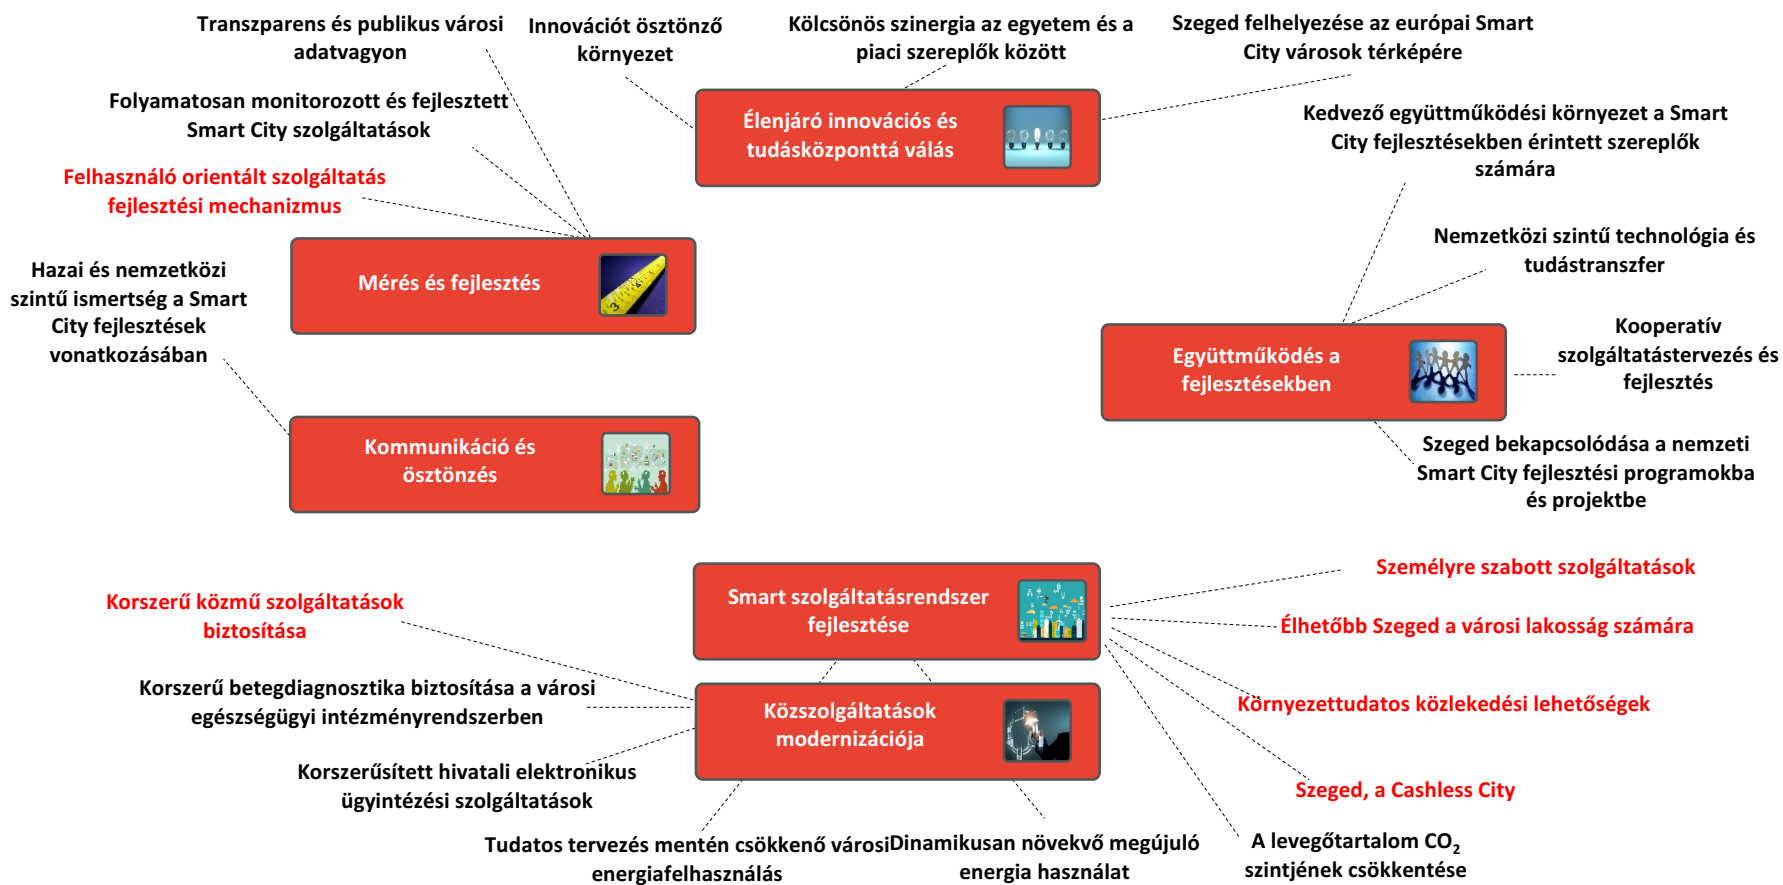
Transzparens és publikus városi adatvagyon

Innovációt ösztönző környezet

Kölcsönös szinergia az egyetem és a piaci szereplők között

Szeged felhelyezése az európai Smart City városok térképére

Folyamatosan monitorozott és fejlesztett Smart City szolgáltatások

Élenjáró innovációs és tudásközponttá válás

Kedvező együttműködési környezet a Smart City fejlesztésekben érintett szereplők számára

Felhasználó orientált szolgáltatás fejlesztési mechanizmus

Mérés és fejlesztés

Nemzetközi szintű technológia és tudástranszfer

Hazai és nemzetközi szintű ismertség a Smart City fejlesztések vonatkozásában

Együttműködés a fejlesztésekben

Kooperatív szolgáltatástervezés és fejlesztés

Kommunikáció és ösztönzés

Szeged bekapcsolódása a nemzeti Smart City fejlesztési programokba és projektbe

Személyre szabott szolgáltatások

Smart szolgáltatásrendszer fejlesztése

Korszerű közmű szolgáltatások biztosítása

Élhetőbb Szeged a városi lakosság számára

Korszerű betegdiagnosztika biztosítása a városi egészségügyi intézményrendszerben

Közszolgáltatások modernizációja

Környezettudatos közlekedési lehetőségek

Korszerűsített hivatali elektronikus ügyintézési szolgáltatások

Szeged, a Cashless City

Tudatos tervezés mentén csökkenő városi energiafelhasználás

Dinamikusan növekvő megújuló energia használat

A levegőtartalom $CO_2$ szintjének csökkentése